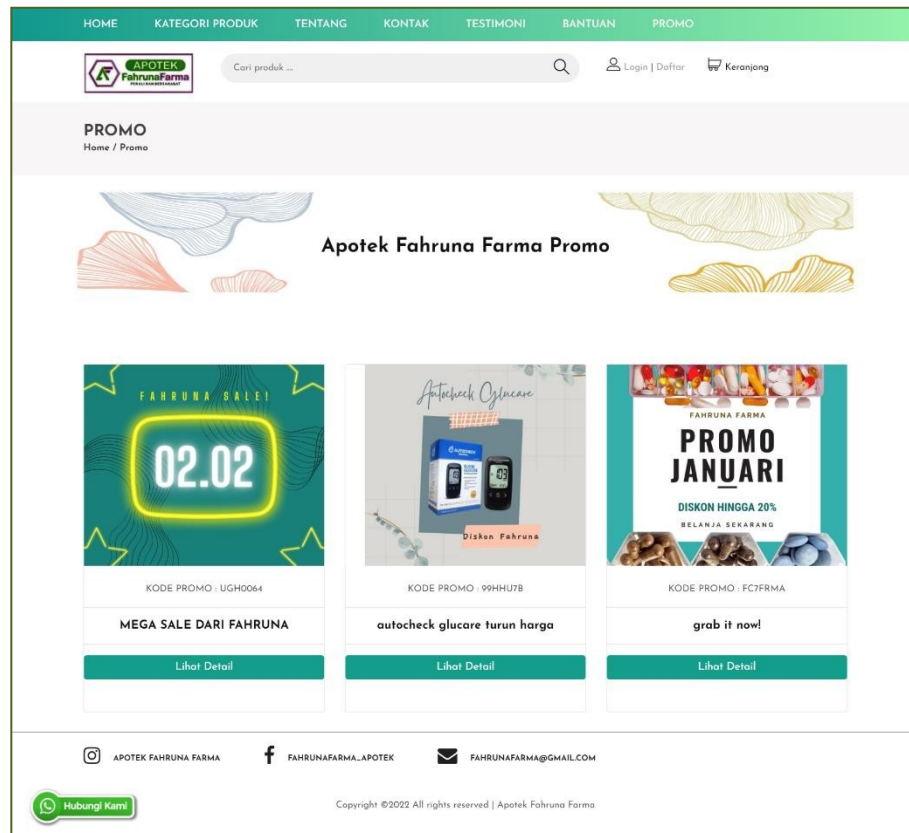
HOME KATEGORI PRODUK TENTANG KONTAK TESTIMONI BANTUAN PROMO

APOTEK FahrunaFarma

Cari produk ...

Login | Daftar Keranjang

PROMO
Home / Promo

Apotek Fahruna Farma Promo

FAHRUNA SALE!
02.02

KODE PROMO : UGH0064

MEGA SALE DARI FAHRUNA

Lihat Detail

Autocheck Glucare
Diskon Fahruna

KODE PROMO : 99HHU7B

autocheck glucare turun harga

Lihat Detail

FAHRUNA FARMA
PROMO JANUARI
DISKON HINGGA 20%
BELANJA SEKARANG

KODE PROMO : FC7FRMA

grab it now!

Lihat Detail

APOTEK FAHRUNA FARMA FAHRUNAFARMA_APOTEK FAHRUNAFARMA@GMAIL.COM

Hubungi Kami

Copyright ©2022 All rights reserved | Apotek Fahruna Farma